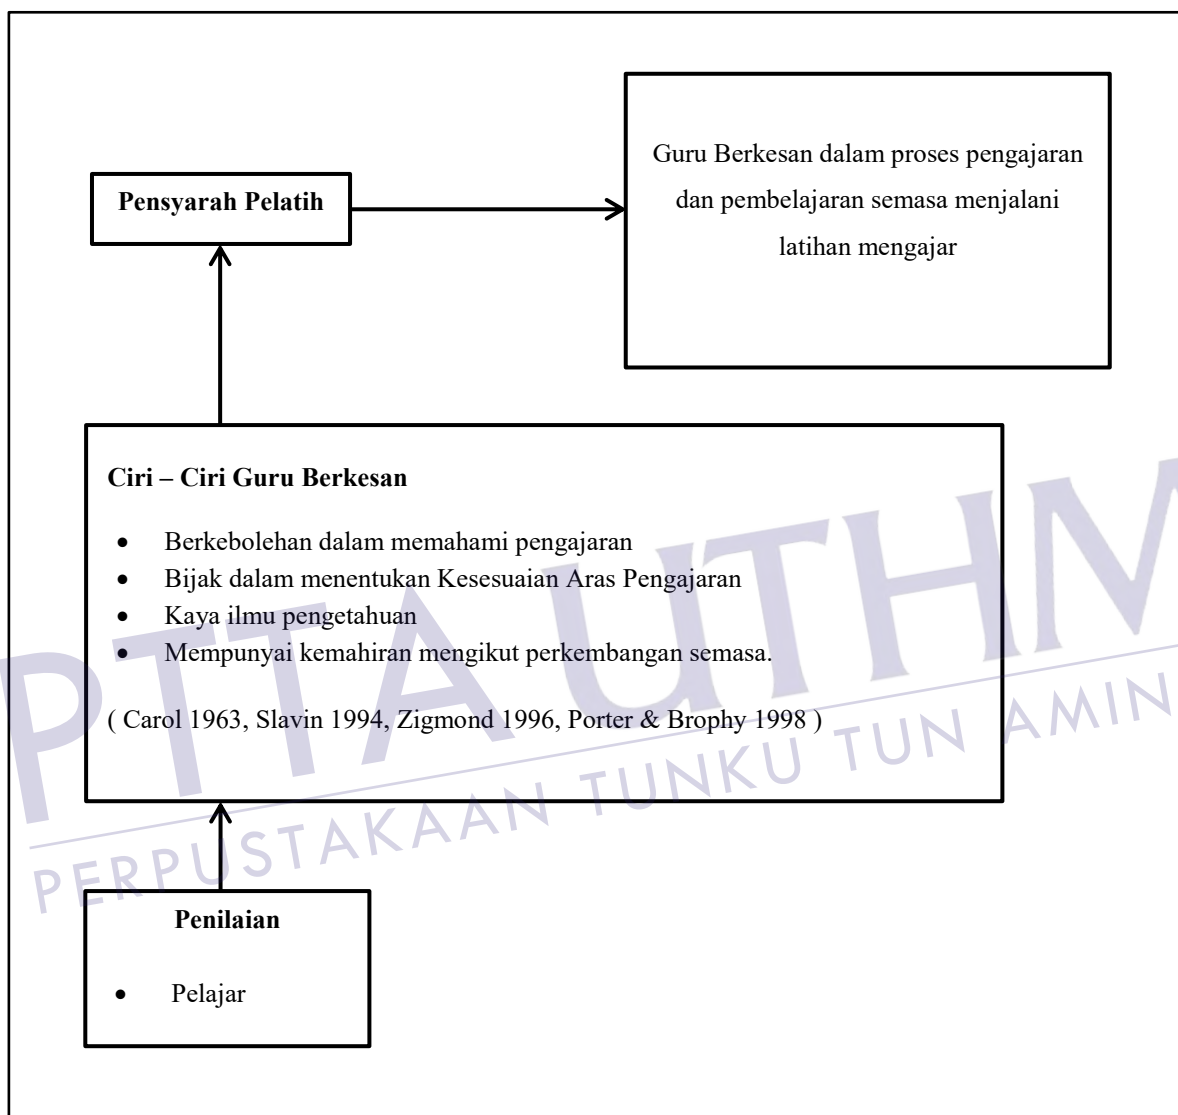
Pensyarah Pelatih

Guru Berkesan dalam proses pengajaran dan pembelajaran semasa menjalani latihan mengajar

Ciri – Ciri Guru Berkesan

- Berkebolehan dalam memahami pengajaran
- Bijak dalam menentukan Kesesuaian Aras Pengajaran
- Kaya ilmu pengetahuan
- Mempunyai kemahiran mengikut perkembangan semasa.

( Carol 1963, Slavin 1994, Zigmond 1996, Porter & Brophy 1998 )

Penilaian

- Pelajar

PTTA UTHM
PERPUSTAKAAN TUNKU TUN AMIN